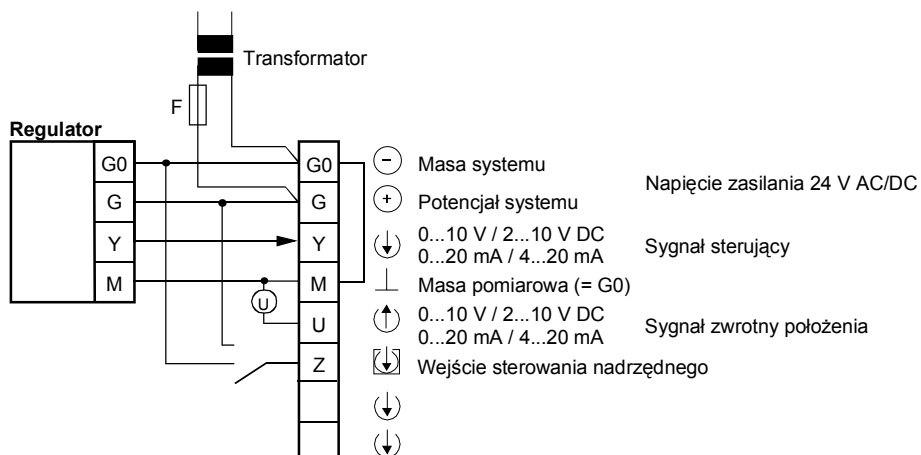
Transformator

F

Regulator

G0
G
Y
M

U

G0
G
Y
M
U
Z

Masa systemu
Potencjał systemu
0...10 V / 2...10 V DC
0...20 mA / 4...20 mA
Masa pomiarowa (= G0)
0...10 V / 2...10 V DC
0...20 mA / 4...20 mA
Wejście sterowania nadrzędnego

Napięcie zasilania 24 V AC/DC
Sygnał sterujący
Sygnał zwrotny położenia